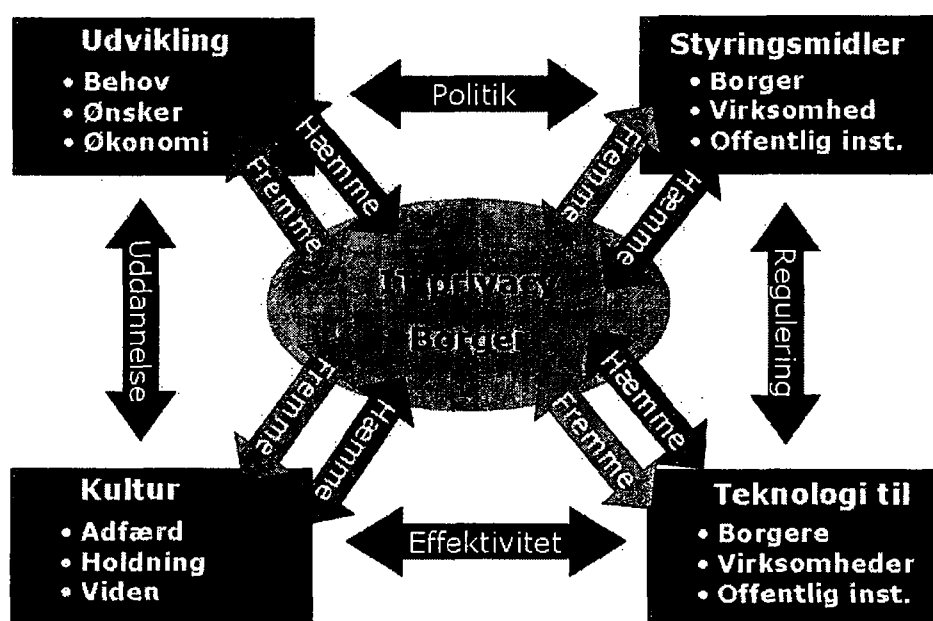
Udvikling
• Behov
• Ønsker
• Økonomi

Politik

Styringsmidler
• Borger
• Virksomhed
• Offentlig inst.

Hæmme
Fremme
Fremme
Hæmme

Uddannelse

IT privacy
Borger

Regulering

Fremme
Hæmme
Hæmme
Fremme

Kultur
• Adfærd
• Holdning
• Viden

Effektivitet

Teknologi til
• Borgere
• Virksomheder
• Offentlig inst.